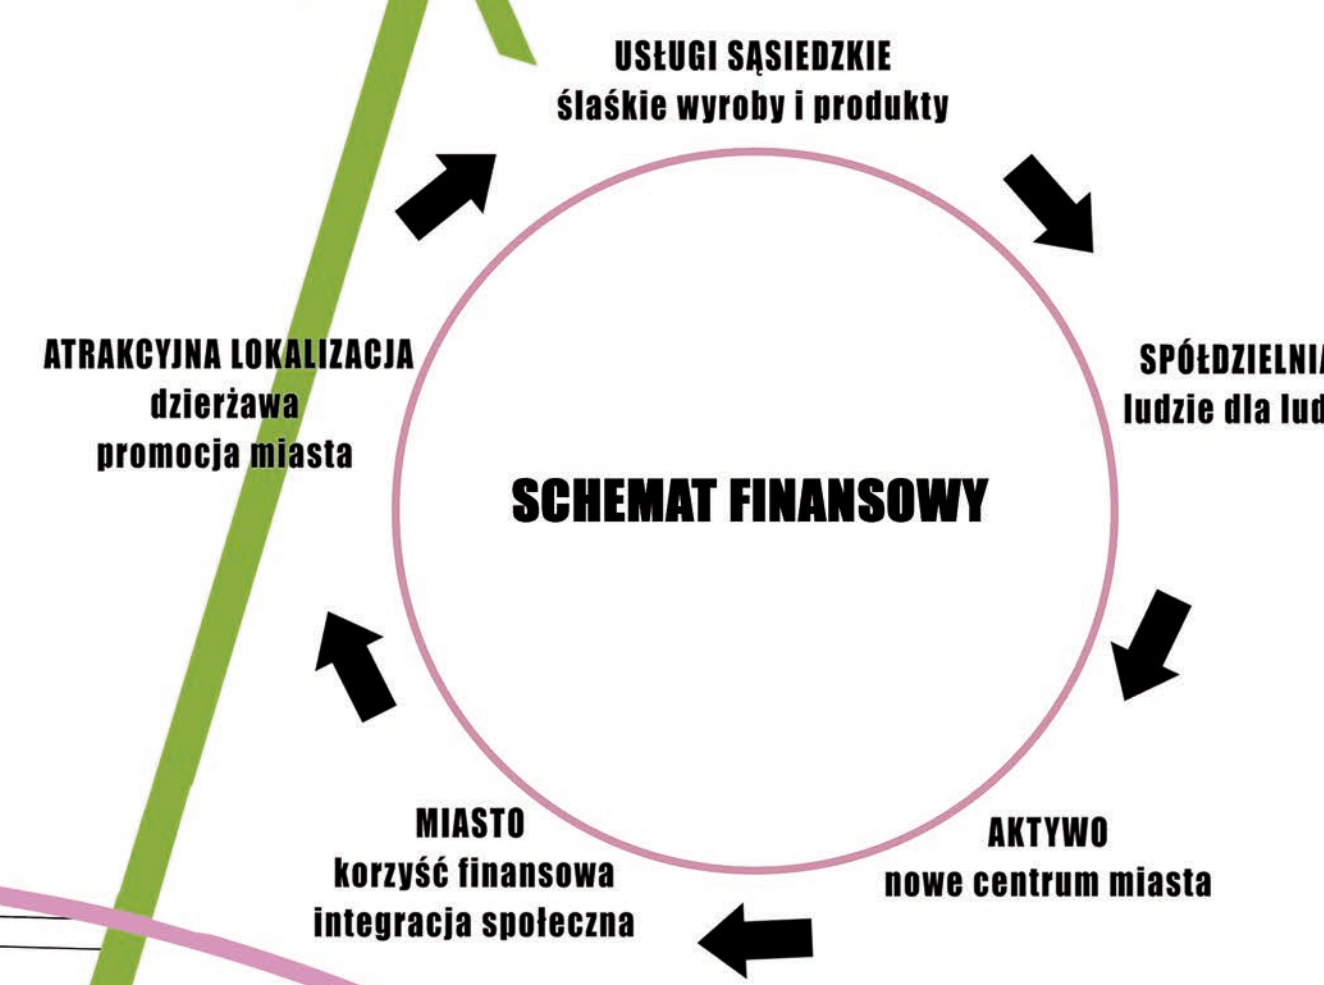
USŁUGI SĄSIEDZKIE
śląskie wyroby i produkty

SPÓŁDZIELNI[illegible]
ludzie dla lud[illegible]

ATRAKCYJNA LOKALIZACJA
dzierżawa
promocja miasta

SCHEMAT FINANSOWY

MIASTO
korzyść finansowa
integracja społeczna

AKTYWO
nowe centrum miasta